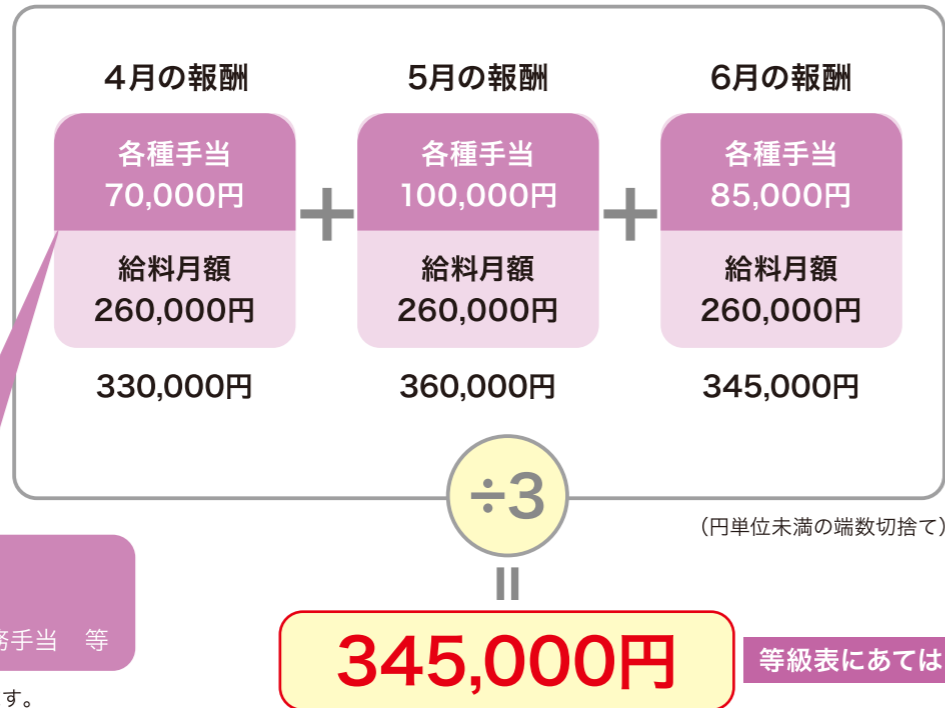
4月の報酬

各種手当
70,000円

給料月額
260,000円

330,000円

+

5月の報酬

各種手当
100,000円

給料月額
260,000円

360,000円

+

6月の報酬

各種手当
85,000円

給料月額
260,000円

345,000円

÷3

（円単位未満の端数切捨て）

=

345,000円

等級表にあては

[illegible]務手当　等

す。